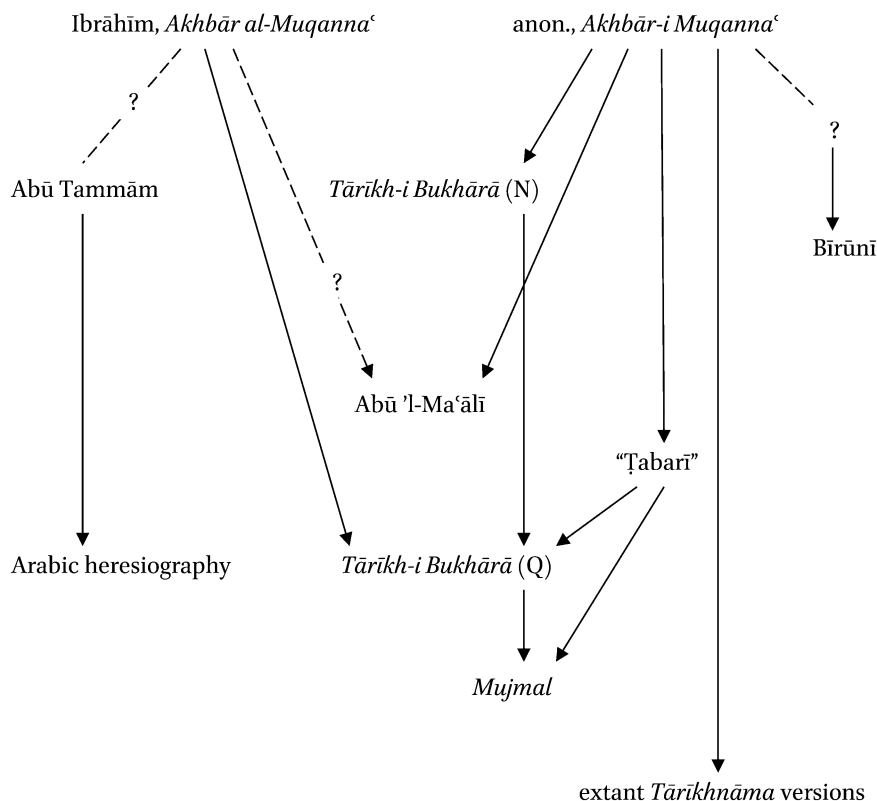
Ibrāhīm, Akhbār al-Muqannaʿ

anon., Akhbār-i Muqannaʿ

?

?

Abū Tammām

Tārīkh-i Bukhārā (N)

Bīrūnī

?

Abū ʾl-Maʿālī

"Ṭabarī"

Arabic heresiography

Tārīkh-i Bukhārā (Q)

Mujmal

extant Tārīkhnāma versions